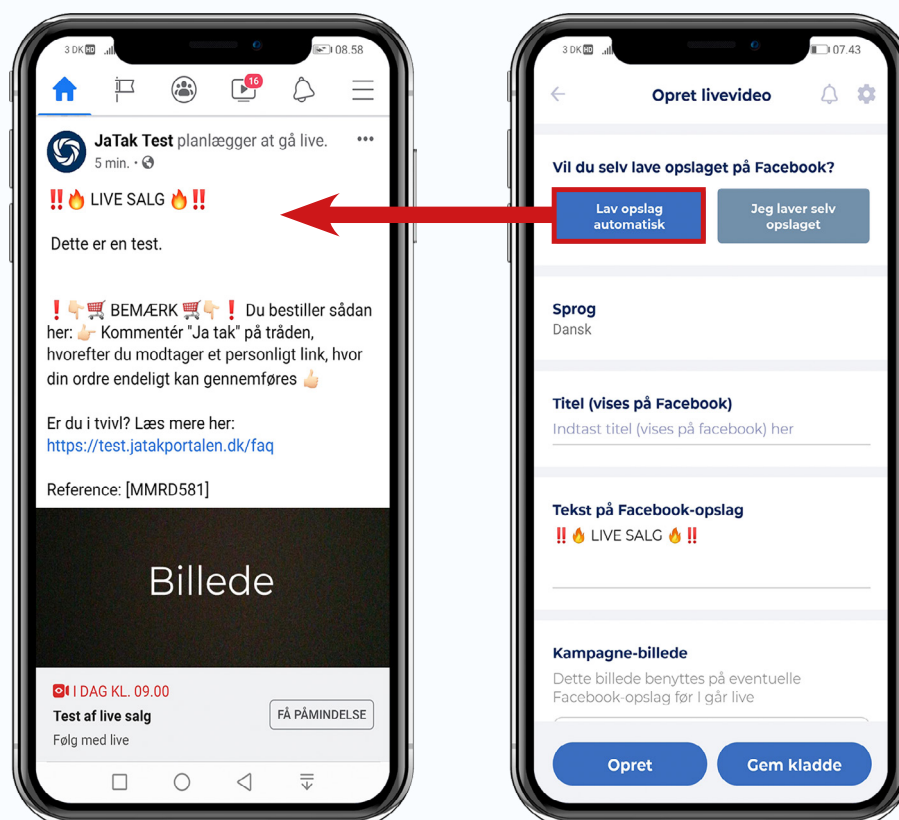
3 DK HD 08.58

16

JaTak Test planlægger at gå live.
5 min. •

‼️🔥 LIVE SALG 🔥‼️

Dette er en test.

❗👉🛒 BEMÆRK 🛒👉❗ Du bestiller sådan her: 👉 Kommentér "Ja tak" på tråden, hvorefter du modtager et personligt link, hvor din ordre endeligt kan gennemføres 👍

Er du i tvivl? Læs mere her:
https://test.jatakportalen.dk/faq

Reference: [MMRD581]

Billede

I DAG KL. 09.00
Test af live salg
Følg med live
FÅ PÅMINDELSE

3 DK HD 07.43

Opret livevideo

Vil du selv lave opslaget på Facebook?

Lav opslag automatisk

Jeg laver selv opslaget

Sprog
Dansk

Titel (vises på Facebook)
Indtast titel (vises på facebook) her

Tekst på Facebook-opslag
‼️🔥 LIVE SALG 🔥‼️

Kampagne-billede
Dette billede benyttes på eventuelle Facebook-opslag før I går live

Opret

Gem kladde